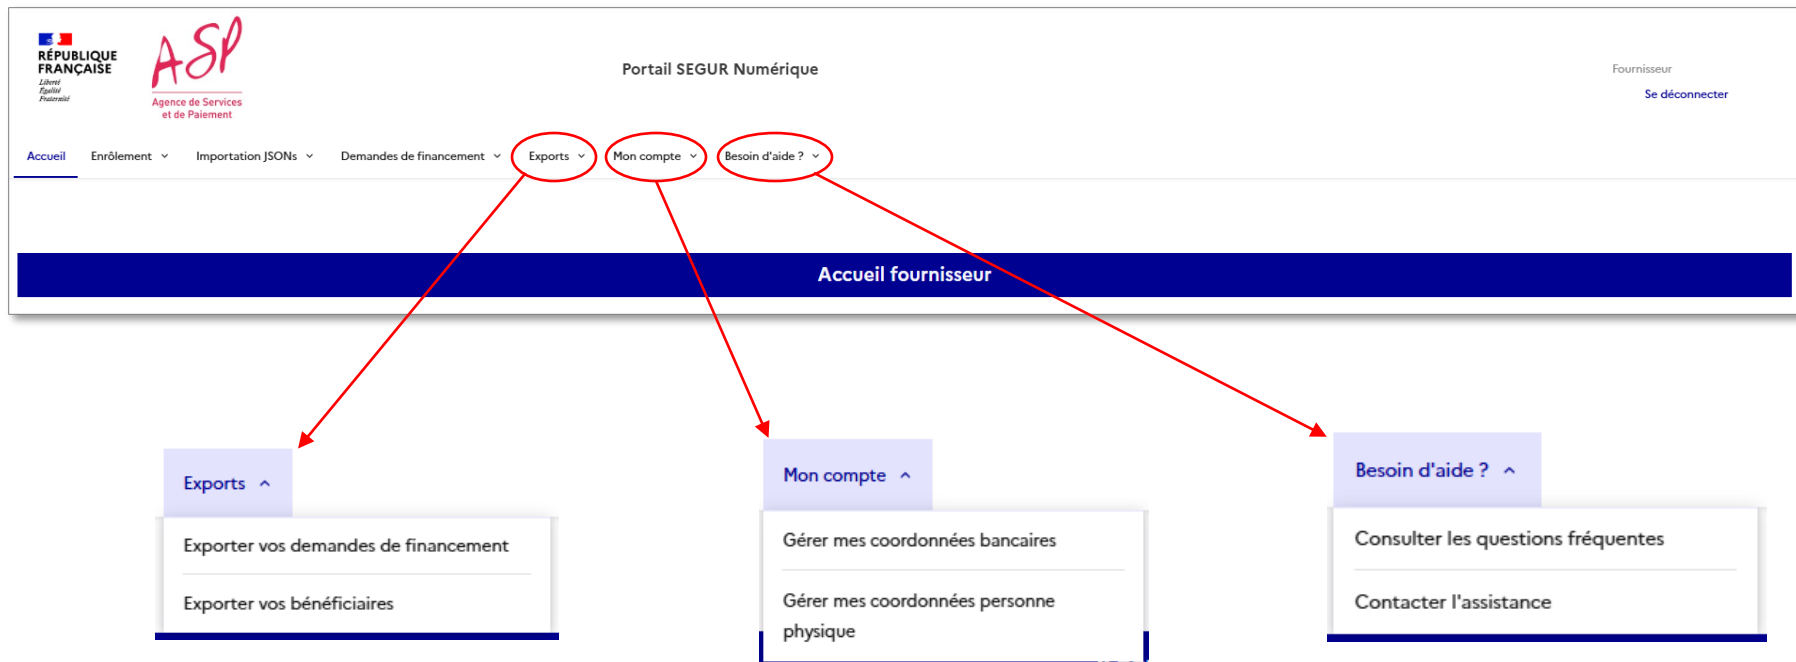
RÉPUBLIQUE FRANÇAISE
Liberté
Égalité
Fraternité

ASP
Agence de Services et de Paiement

Portail SEGUR Numérique

Fournisseur
Se déconnecter

Accueil
Enrôlement
Importation JSONs
Demandes de financement
Exports
Mon compte
Besoin d'aide ?

Accueil fournisseur

Exports
Exporter vos demandes de financement
Exporter vos bénéficiaires

Mon compte
Gérer mes coordonnées bancaires
Gérer mes coordonnées personne physique

Besoin d'aide ?
Consulter les questions fréquentes
Contacter l'assistance